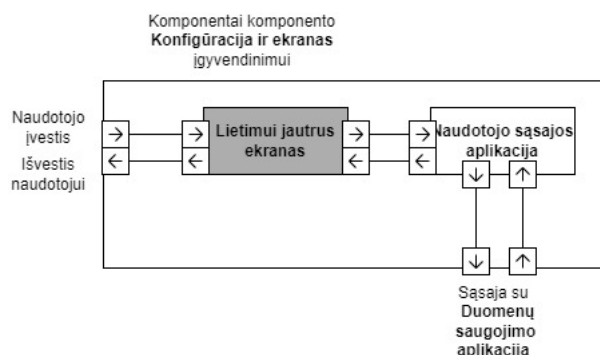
Komponentai komponento
**Konfigūracija ir ekranas**
įgyvendinimui

Naudotojo įvestis

Išvestis naudotojui

$\rightarrow$

$\leftarrow$

$\rightarrow$

$\leftarrow$

Lietimui jautrus ekranas

$\rightarrow$

$\leftarrow$

$\rightarrow$

$\leftarrow$

Naudotojo sąsajos aplikacija

$\downarrow$

$\uparrow$

$\downarrow$

$\uparrow$

Sąsaja su **Duomenų saugojimo aplikacija**